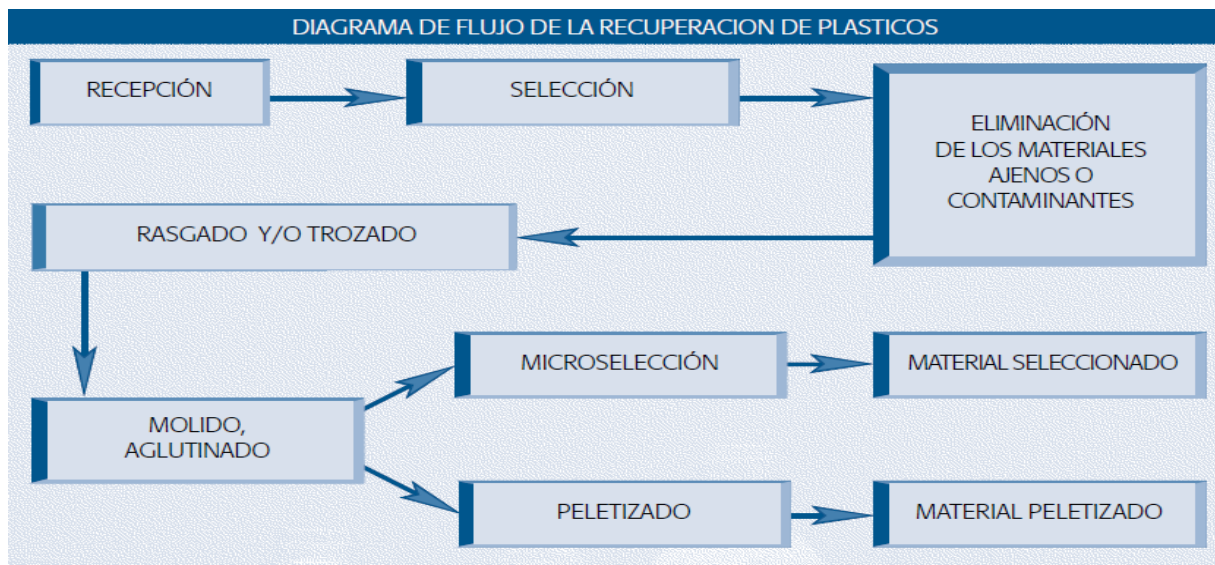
DIAGRAMA DE FLUJO DE LA RECUPERACION DE PLASTICOS

RECEPCIÓN

SELECCIÓN

ELIMINACIÓN DE LOS MATERIALES AJENOS O CONTAMINANTES

RASGADO Y/O TROZADO

MOLIDO, AGLUTINADO

MICROSELECCIÓN

MATERIAL SELECCIONADO

PELETIZADO

MATERIAL PELETIZADO